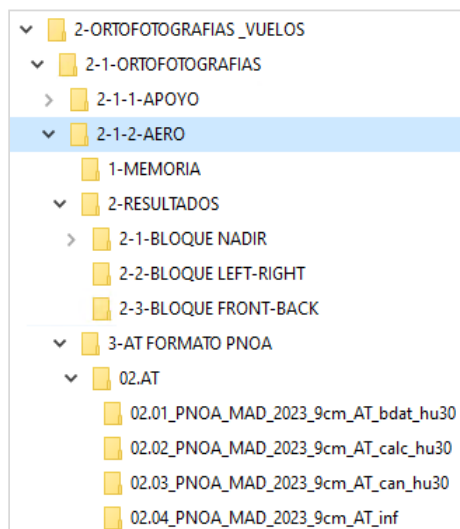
2-ORTOFOTOGRAFIAS _VUELOS
2-1-ORTOFOTOGRAFIAS
2-1-1-APOYO
2-1-2-AERO
1-MEMORIA
2-RESULTADOS
2-1-BLOQUE NADIR
2-2-BLOQUE LEFT-RIGHT
2-3-BLOQUE FRONT-BACK
3-AT FORMATO PNOA
02.AT
02.01_PNOA_MAD_2023_9cm_AT_bdat_hu30
02.02_PNOA_MAD_2023_9cm_AT_calc_hu30
02.03_PNOA_MAD_2023_9cm_AT_can_hu30
02.04_PNOA_MAD_2023_9cm_AT_inf